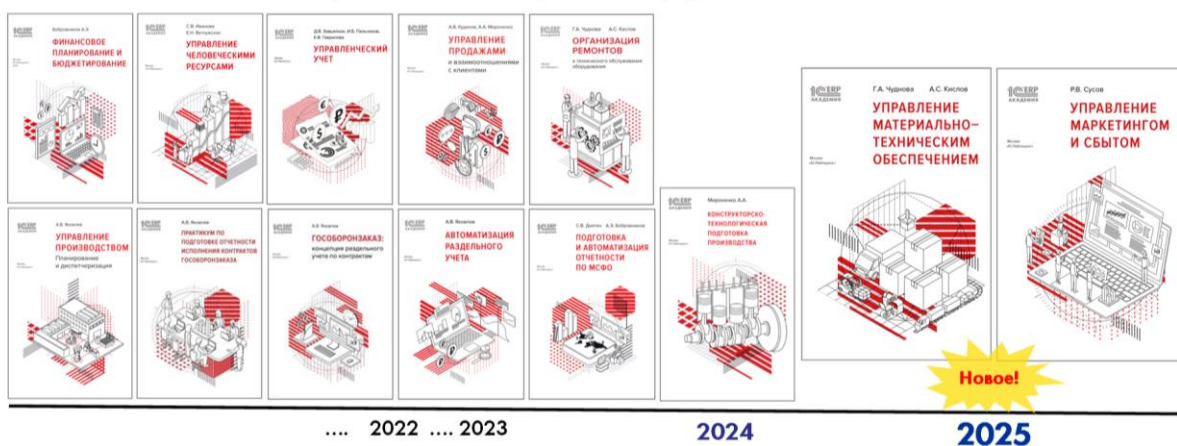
1С:ERP АКАДЕМИЯ
Бобровников А.А.
ФИНАНСОВОЕ ПЛАНИРОВАНИЕ И БЮДЖЕТИРОВАНИЕ

1С:ERP АКАДЕМИЯ
С.В. Иванова
Е.Н. Вотиневская
УПРАВЛЕНИЕ ЧЕЛОВЕЧЕСКИМИ РЕСУРСАМИ

1С:ERP АКАДЕМИЯ
Д.В. Завьялова, И.В. Пильников, Е.В. Пирогова
УПРАВЛЕНЧЕСКИЙ УЧЕТ

1С:ERP АКАДЕМИЯ
А.В. Кудинов, А.А. Мироненко
УПРАВЛЕНИЕ ПРОДАЖАМИ
и взаимоотношениями с клиентами

1С:ERP АКАДЕМИЯ
Г.А. Чуднова
А.С. Кислов
ОРГАНИЗАЦИЯ РЕМОНТОВ
и технического обслуживания оборудования

1С:ERP АКАДЕМИЯ
Г.А. Чуднова
А.С. Кислов
УПРАВЛЕНИЕ МАТЕРИАЛЬНО-ТЕХНИЧЕСКИМ ОБЕСПЕЧЕНИЕМ
Москва «1С-Паблишинг»

1С:ERP АКАДЕМИЯ
Р.В. Сусов
УПРАВЛЕНИЕ МАРКЕТИНГОМ И СБЫТОМ
Москва «1С-Паблишинг»

1С:ERP АКАДЕМИЯ
А.В. Яковлев
УПРАВЛЕНИЕ ПРОИЗВОДСТВОМ
Планирование и диспетчеризация

1С:ERP АКАДЕМИЯ
А.В. Яковлев
ПРАКТИКУМ ПО ПОДГОТОВКЕ ОТЧЕТНОСТИ ИСПОЛНЕНИЯ КОНТРАКТОВ ГОСОБОРОНЗАКАЗА

1С:ERP АКАДЕМИЯ
А.В. Яковлев
ГОСОБОРОНЗАКАЗ:
концепция раздельного учета по контрактам

1С:ERP АКАДЕМИЯ
А.В. Яковлев
АВТОМАТИЗАЦИЯ РАЗДЕЛЬНОГО УЧЕТА

1С:ERP АКАДЕМИЯ
С.В. Долгих, А.А. Бобровников
ПОДГОТОВКА И АВТОМАТИЗАЦИЯ ОТЧЕТНОСТИ ПО МСФО

1С:ERP АКАДЕМИЯ
Мироненко А.А.
КОНСТРУКТОРСКО-ТЕХНОЛОГИЧЕСКАЯ ПОДГОТОВКА ПРОИЗВОДСТВА

Новое!

.... 2022 .... 2023
2024
2025